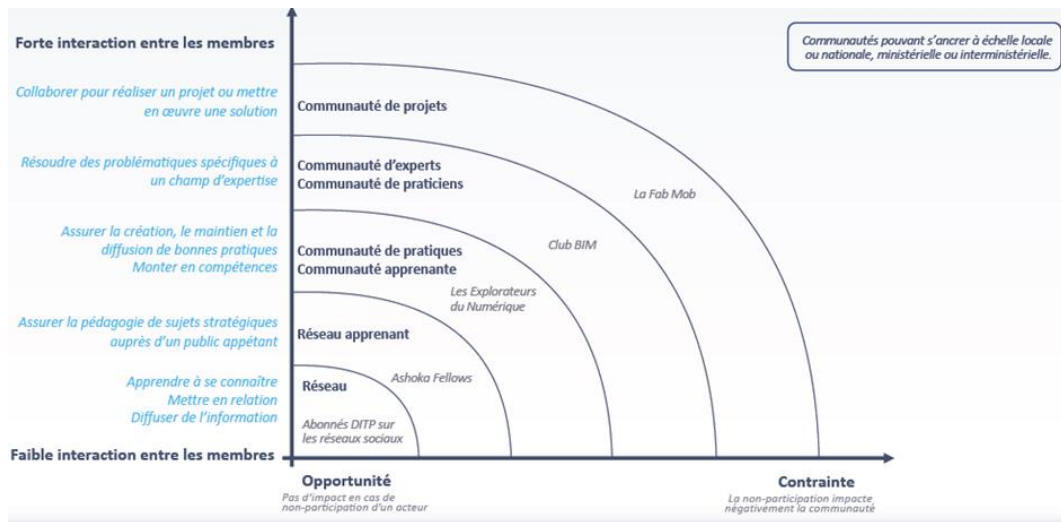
Forte interaction entre les membres

Communautés pouvant s'ancrer à échelle locale ou nationale, ministérielle ou interministérielle.

Collaborer pour réaliser un projet ou mettre en œuvre une solution

Communauté de projets

Résoudre des problématiques spécifiques à un champ d'expertise

Communauté d'experts
Communauté de praticiens

La Fab Mob

Assurer la création, le maintien et la diffusion de bonnes pratiques
Monter en compétences

Club BIM

Communauté de pratiques
Communauté apprenante

Les Explorateurs du Numérique

Assurer la pédagogie de sujets stratégiques auprès d'un public appétant

Réseau apprenant

Apprendre à se connaître
Mettre en relation
Diffuser de l'information

Réseau

Ashoka Fellows

Abonnés DITP sur les réseaux sociaux

Faible interaction entre les membres

Opportunité
Pas d'impact en cas de non-participation d'un acteur

Contrainte
La non-participation impacte négativement la communauté